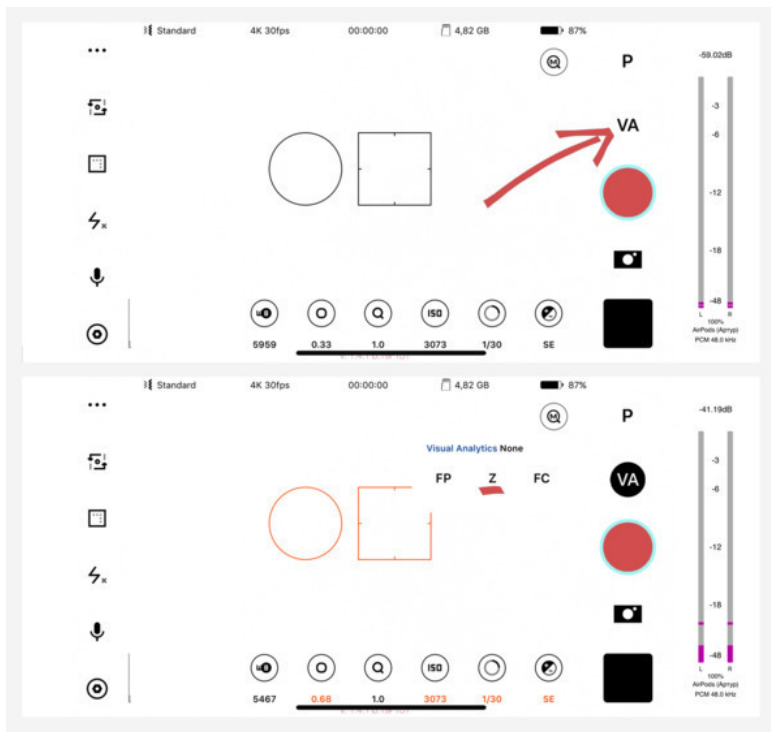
Standard 4K 30fps 00:00:00 4,82 GB 87%

P

-59.02dB

VA

-3
-6
-12
-18
-48

L R
100%
AirPods (Артур)
PCM 48.0 kHz

5959 0.33 1.0 3073 1/30 SE

Standard 4K 30fps 00:00:00 4,82 GB 87%

P

-41.19dB

Visual Analytics None

FP Z FC

VA

-3
-6
-12
-18
-48

L R
100%
AirPods (Артур)
PCM 48.0 kHz

5467 0.68 1.0 3073 1/30 SE